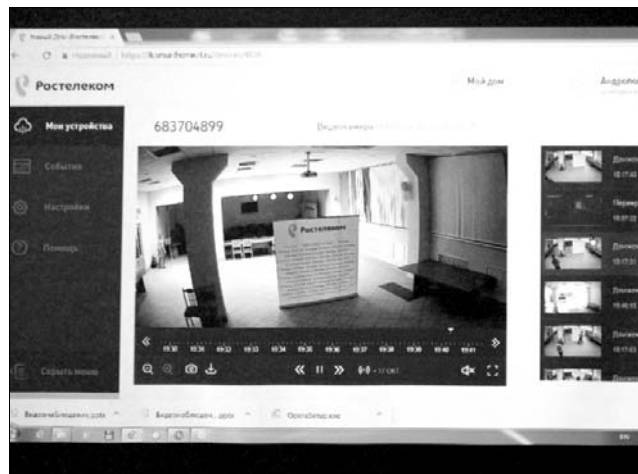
Ростелеком

Мой дом

Мои устройства

События

Настройки

Помощь

Скрыть меню

683704899

Видеокамера

Ростелеком

10:30 10:31 10:32 10:33 10:34 10:35 10:36 10:37 10:38 10:39 10:40 10:41

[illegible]

Видеонаблюдение.дом

Видеонаблюдение.дом

Оргнабподъезд